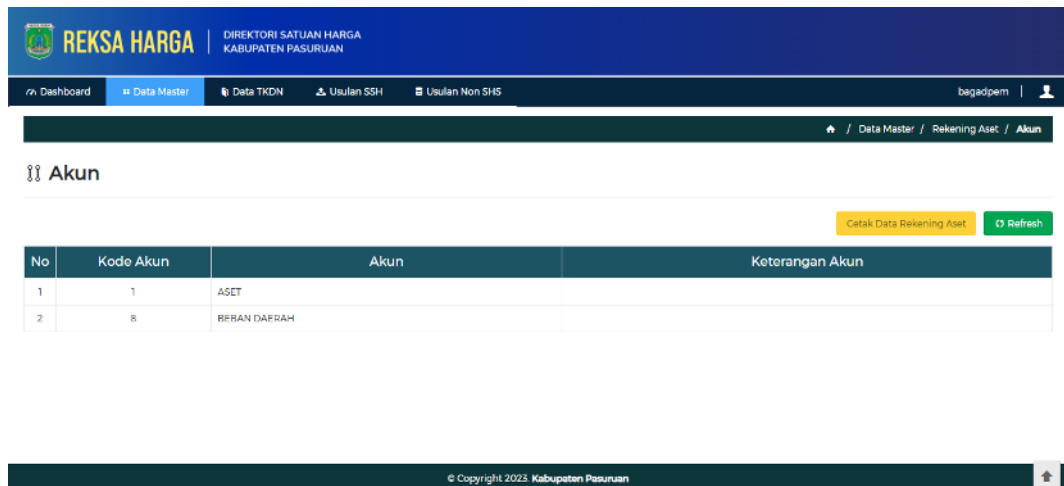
REKSA HARGA
DIREKTORI SATUAN HARGA
KABUPATEN PASURUAN

Dashboard
Data Master
Data TKDN
Usulan SSH
Usulan Non SHS
bagadpem

/ Data Master / Rekening Aset / Akun

Akun

Cetak Data Rekening Aset
Refresh

| No | Kode Akun | Akun | Keterangan Akun |
|---|---|---|---|
| 1 | 1 | ASET | |
| 2 | 8 | BEBAN DAERAH | |

© Copyright 2023. Kabupaten Pasuruan